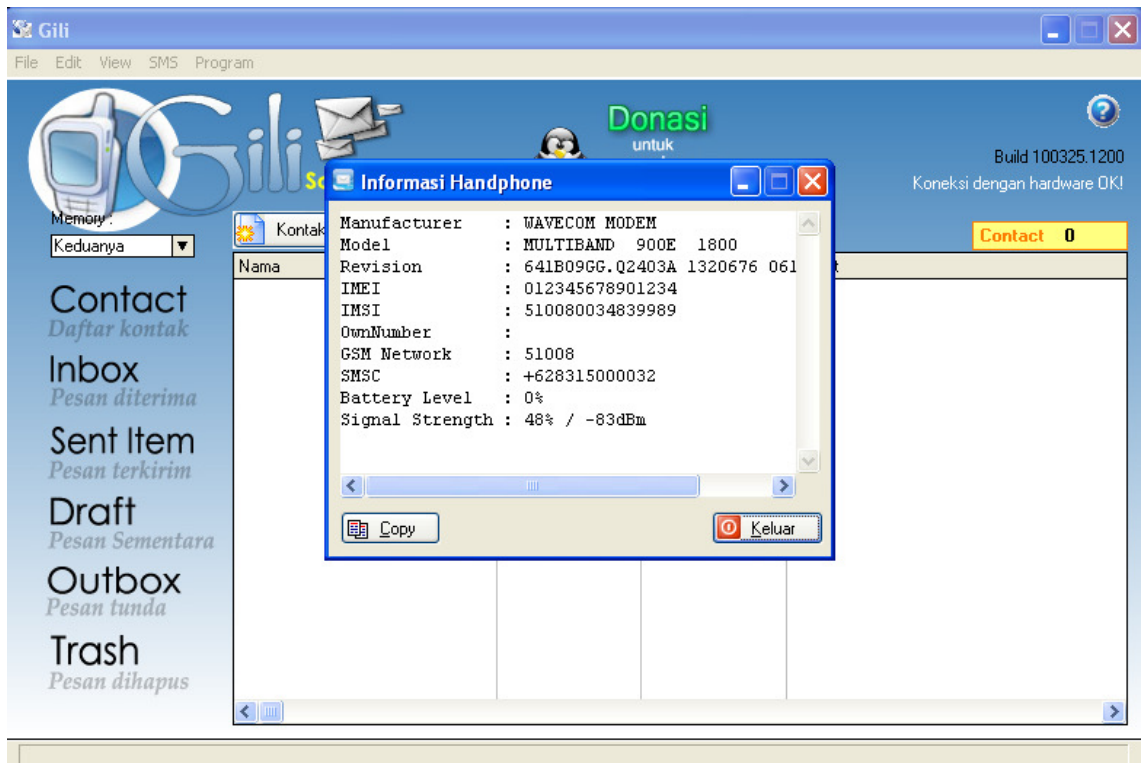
Gili

File Edit View SMS Program

Gili

Donasi
untuk

Build 100325.1200
Koneksi dengan hardware OK!

Memory :
Keduanya

Kontak

Contact 0

Nama

Contact
Daftar kontak

Inbox
Pesan diterima

Sent Item
Pesan terkirim

Draft
Pesan Sementara

Outbox
Pesan tunda

Trash
Pesan dihapus

Informasi Handphone

Manufacturer : WAVECOM MODEM
Model : MULTIBAND 900E 1800
Revision : 641B09GG.Q2403A 1320676 061
IMEI : 012345678901234
IMSI : 510080034839989
OwnNumber :
GSM Network : 51008
SMSC : +628315000032
Battery Level : 0%
Signal Strength : 48% / -83dBm

Copy

Keluar